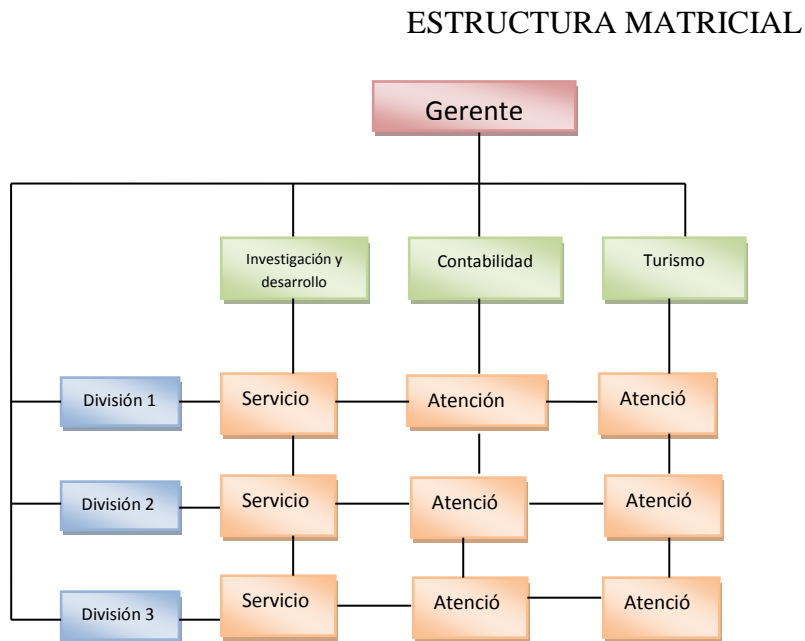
ESTRUCTURA MATRICIAL

Gerente

Investigación y desarrollo

Contabilidad

Turismo

División 1

Servicio

Atención

Atenció

División 2

Servicio

Atenció

Atenció

División 3

Servicio

Atenció

Atenció